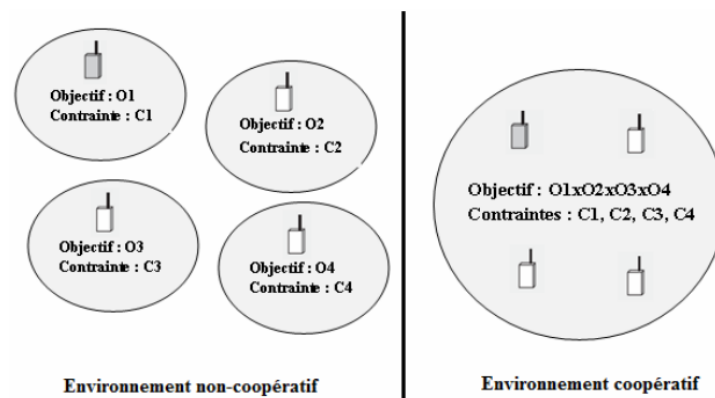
Objectif : O1
Contrainte : C1

Objectif : O2
Contrainte : C2

Objectif : O3
Contrainte : C3

Objectif : O4
Contrainte : C4

Environnement non-coopératif

Objectif : O1xO2xO3xO4
Contraintes : C1, C2, C3, C4

Environnement coopératif